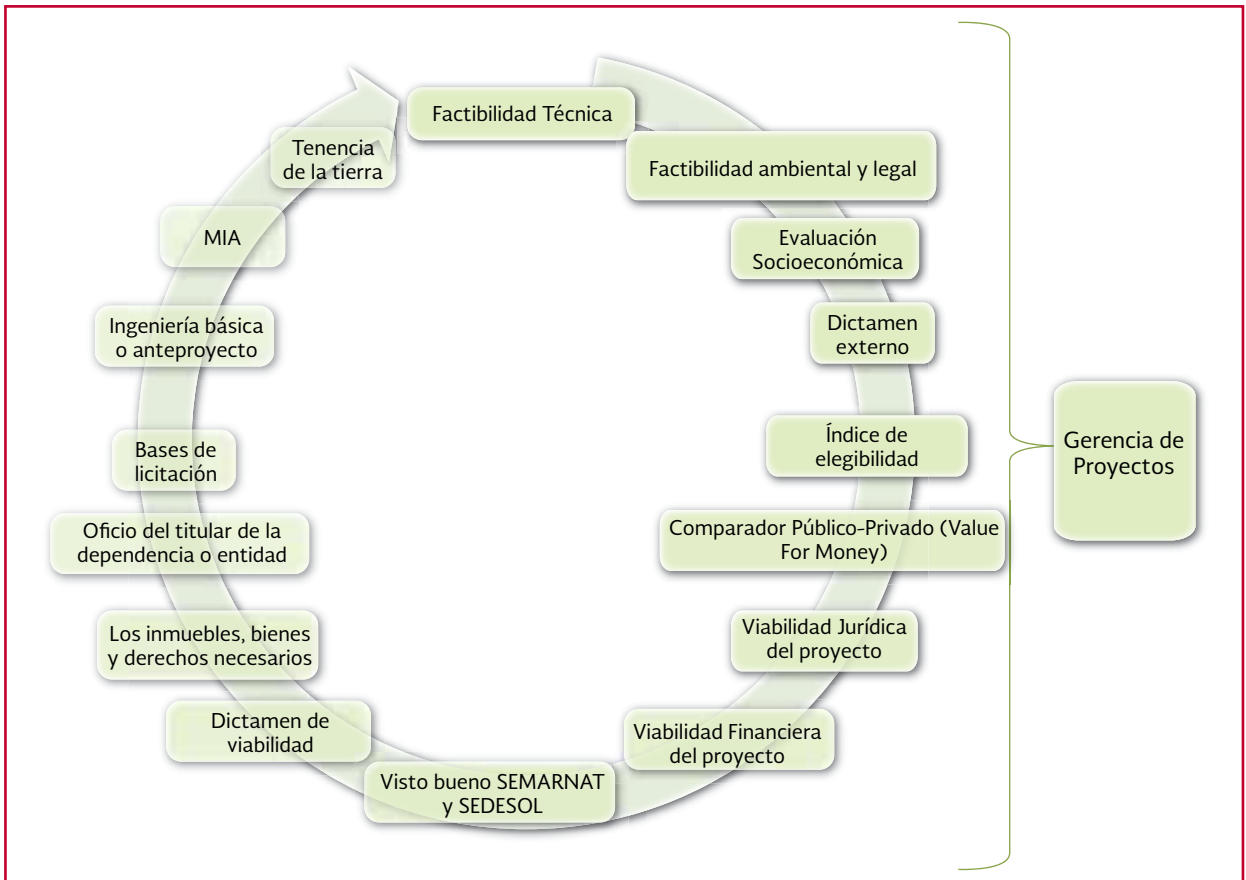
Factibilidad Técnica

Factibilidad ambiental y legal

Evaluación Socioeconómica

Dictamen externo

Índice de elegibilidad

Comparador Público-Privado (Value For Money)

Viabilidad Jurídica del proyecto

Viabilidad Financiera del proyecto

Visto bueno SEMARNAT y SEDESOL

Dictamen de viabilidad

Los inmuebles, bienes y derechos necesarios

Oficio del titular de la dependencia o entidad

Bases de licitación

Ingeniería básica o anteproyecto

MIA

Tenencia de la tierra

Gerencia de Proyectos